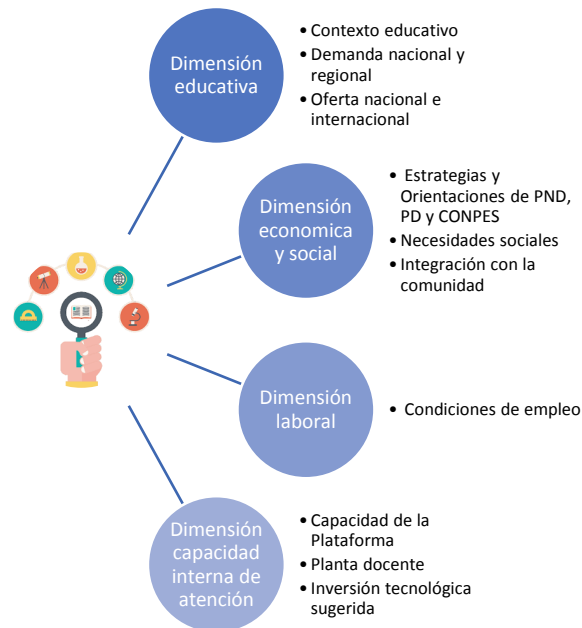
Dimensión educativa

- Contexto educativo
- Demanda nacional y regional
- Oferta nacional e internacional

Dimensión economica y social

- Estrategias y Orientaciones de PND, PD y CONPES
- Necesidades sociales
- Integración con la comunidad

Dimensión laboral

- Condiciones de empleo

Dimensión capacidad interna de atención

- Capacidad de la Plataforma
- Planta docente
- Inversión tecnológica sugerida